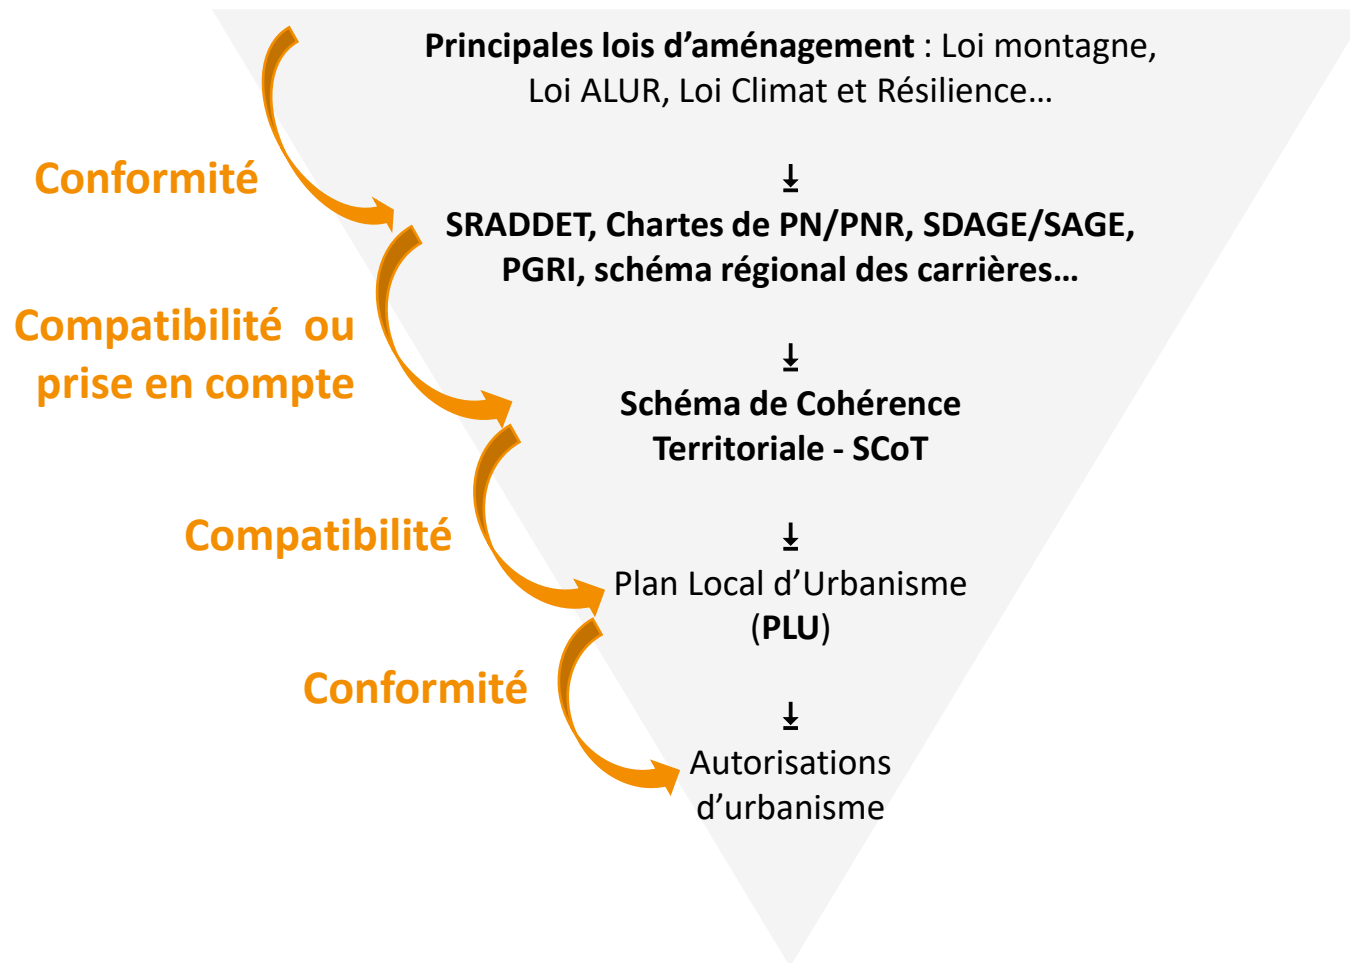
**Principales lois d’aménagement** : Loi montagne, Loi ALUR, Loi Climat et Résilience…

Conformité

⭳

**SRADDET, Chartes de PN/PNR, SDAGE/SAGE, PGRI, schéma régional des carrières…**

Compatibilité ou prise en compte

⭳

**Schéma de Cohérence Territoriale - SCoT**

Compatibilité

⭳

Plan Local d’Urbanisme (**PLU**)

Conformité

⭳

Autorisations d’urbanisme